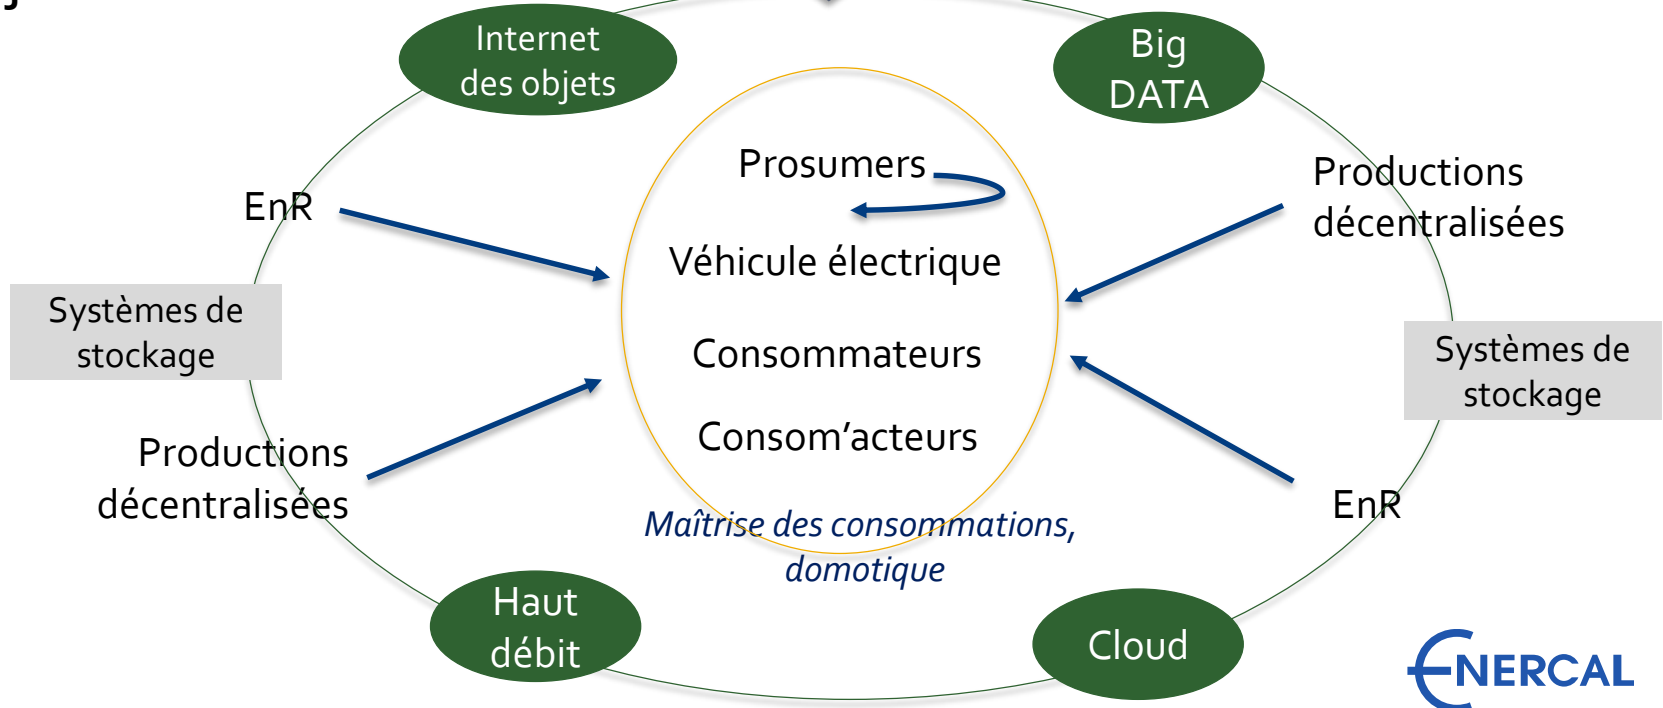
Internet des objets

Big DATA

Prosumers

EnR

Productions décentralisées

Véhicule électrique

Systèmes de stockage

Consommateurs

Systèmes de stockage

Consom'acteurs

Productions décentralisées

EnR

Maîtrise des consommations, domotique

Haut débit

Cloud

ENERCAL